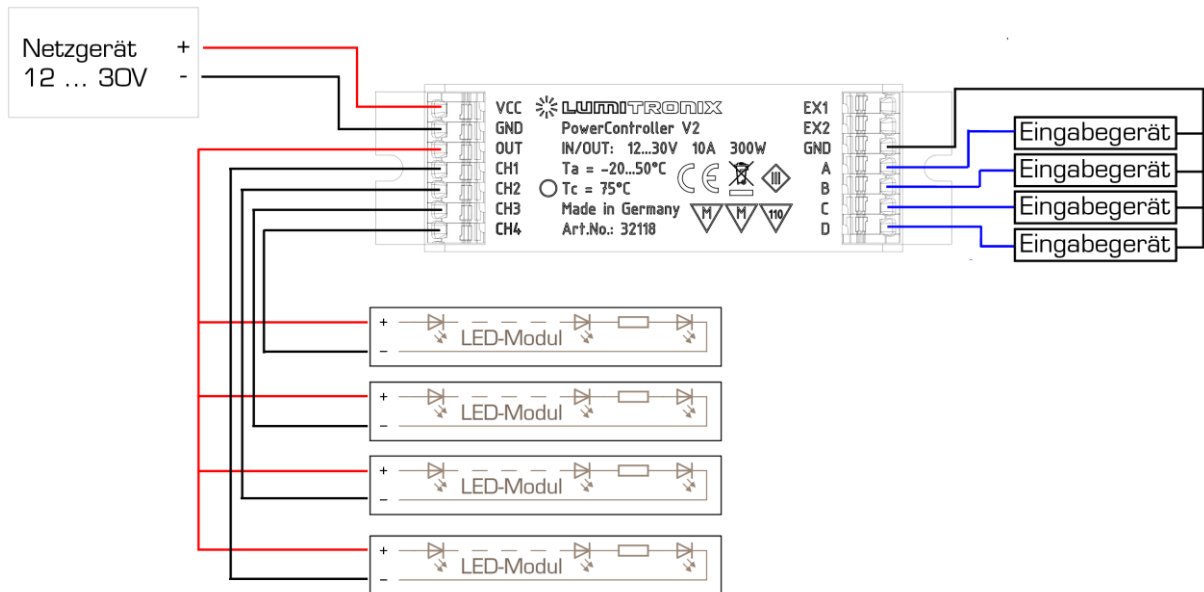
Netzgerät
12 ... 30V

+
-

VCC
GND
OUT
CH1
CH2
CH3
CH4

LUMITRONIX
PowerController V2
IN/OUT: 12...30V 10A 300W
Ta = -20...50°C
Tc = 75°C
Made in Germany
Art.No.: 32118

CE
III
M
M
110

EX1
EX2
GND
A
B
C
D

Eingabegerät
Eingabegerät
Eingabegerät
Eingabegerät

+
-
LED-Modul

+
-
LED-Modul

+
-
LED-Modul

+
-
LED-Modul